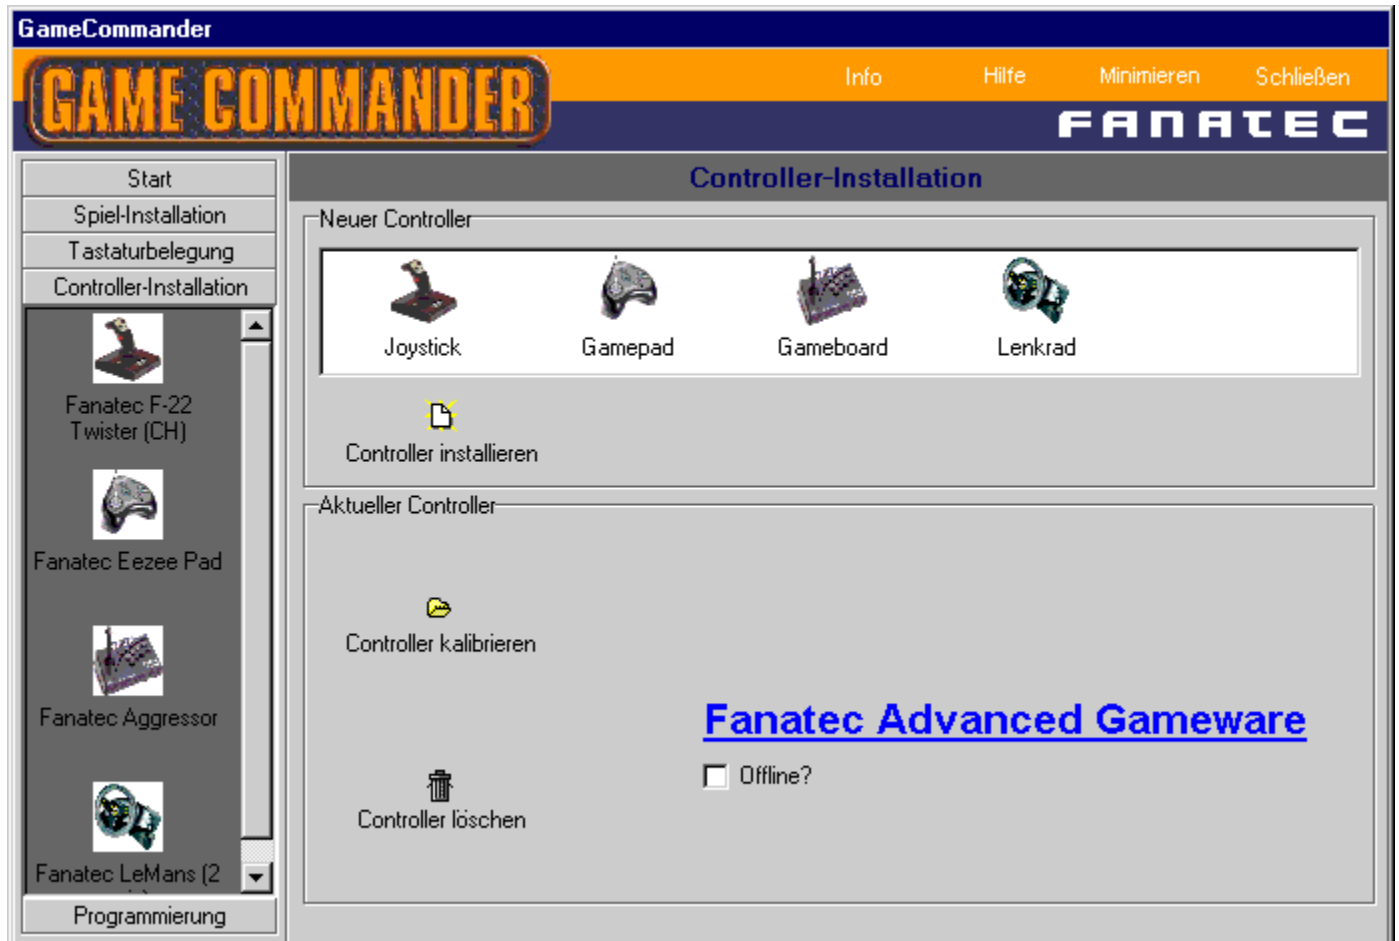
GameCommander

GAME COMMANDER

Info Hilfe Minimieren Schließen

FANATEC

Start
Spiel-Installation
Tastaturbelegung
Controller-Installation

Fanatec F-22 Twister (CH)

Fanatec Eezee Pad

Fanatec Aggressor

Fanatec LeMans (2

Programmierung

Controller-Installation

Neuer Controller

Joystick
Gamepad
Gameboard
Lenkrad

Controller installieren

Aktueller Controller

Controller kalibrieren

Fanatec Advanced Gameware

Offline?

Controller löschen